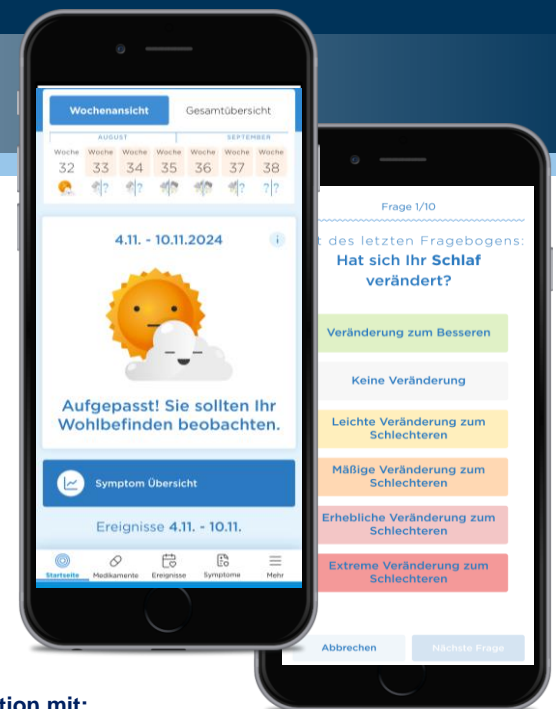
Wochenansicht Gesamtübersicht

AUGUST SEPTEMBER

| Woche | Woche | Woche | Woche | Woche | Woche | Woche |
|---|---|---|---|---|---|---|
| 32 | 33 | 34 | 35 | 36 | 37 | 38 |

4.11. - 10.11.2024

Aufgepasst! Sie sollten Ihr Wohlbefinden beobachten.

Symptom Übersicht

Ereignisse 4.11. - 10.11.

Startseite Medikamente Ereignisse Symptome Mehr

Frage 1/10

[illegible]t des letzten Fragebogens: Hat sich Ihr Schlaf verändert?

Veränderung zum Besseren

Keine Veränderung

Leichte Veränderung zum Schlechteren

Mäßige Veränderung zum Schlechteren

Erhebliche Veränderung zum Schlechteren

Extreme Veränderung zum Schlechteren

Abbrechen Nächste Frage

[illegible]tion mit: